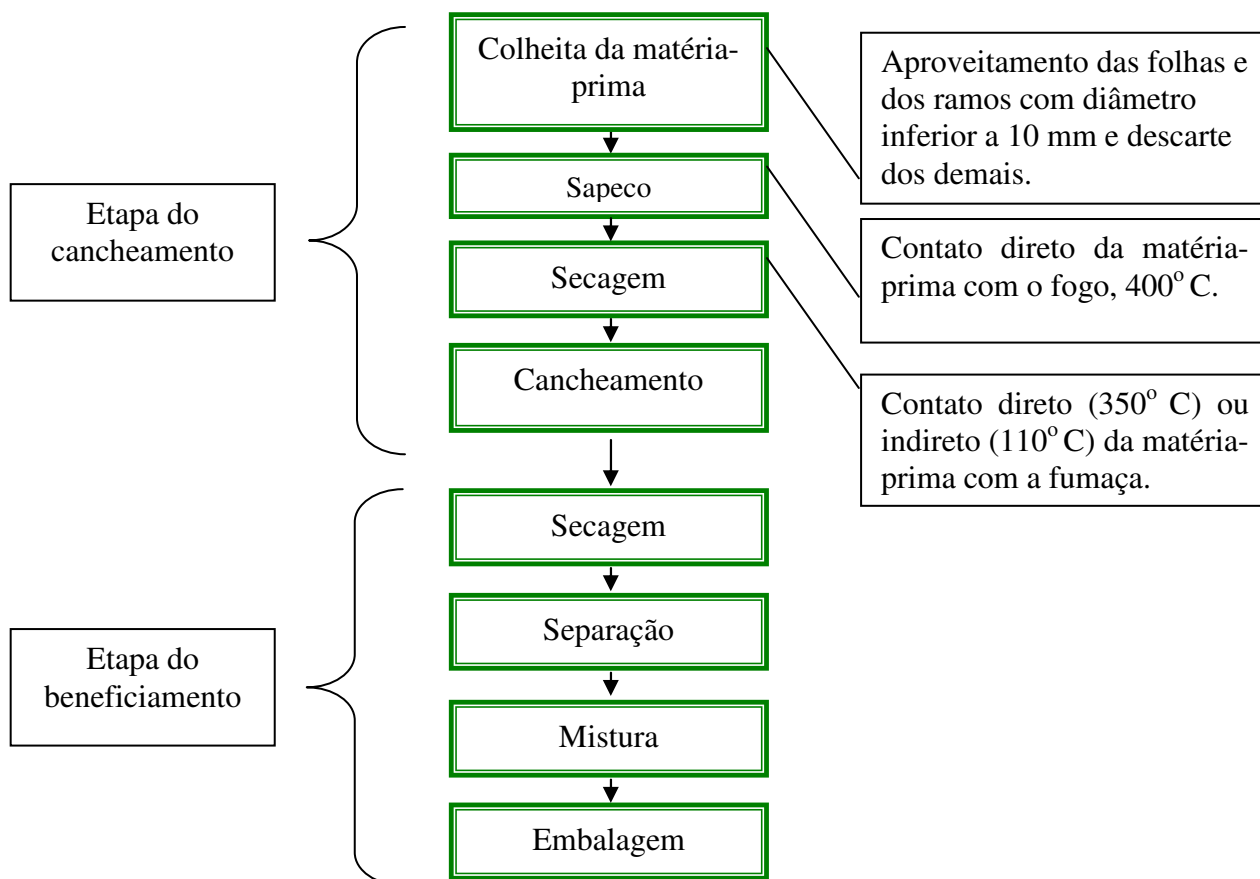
Etapa do cancheamento

Colheita da matéria-prima

Sapeco

Secagem

Cancheamento

Aproveitamento das folhas e dos ramos com diâmetro inferior a 10 mm e descarte dos demais.

Contato direto da matéria-prima com o fogo, $400^o$ C.

Contato direto ($350^o$ C) ou indireto ($110^o$ C) da matéria-prima com a fumaça.

Etapa do beneficiamento

Secagem

Separação

Mistura

Embalagem